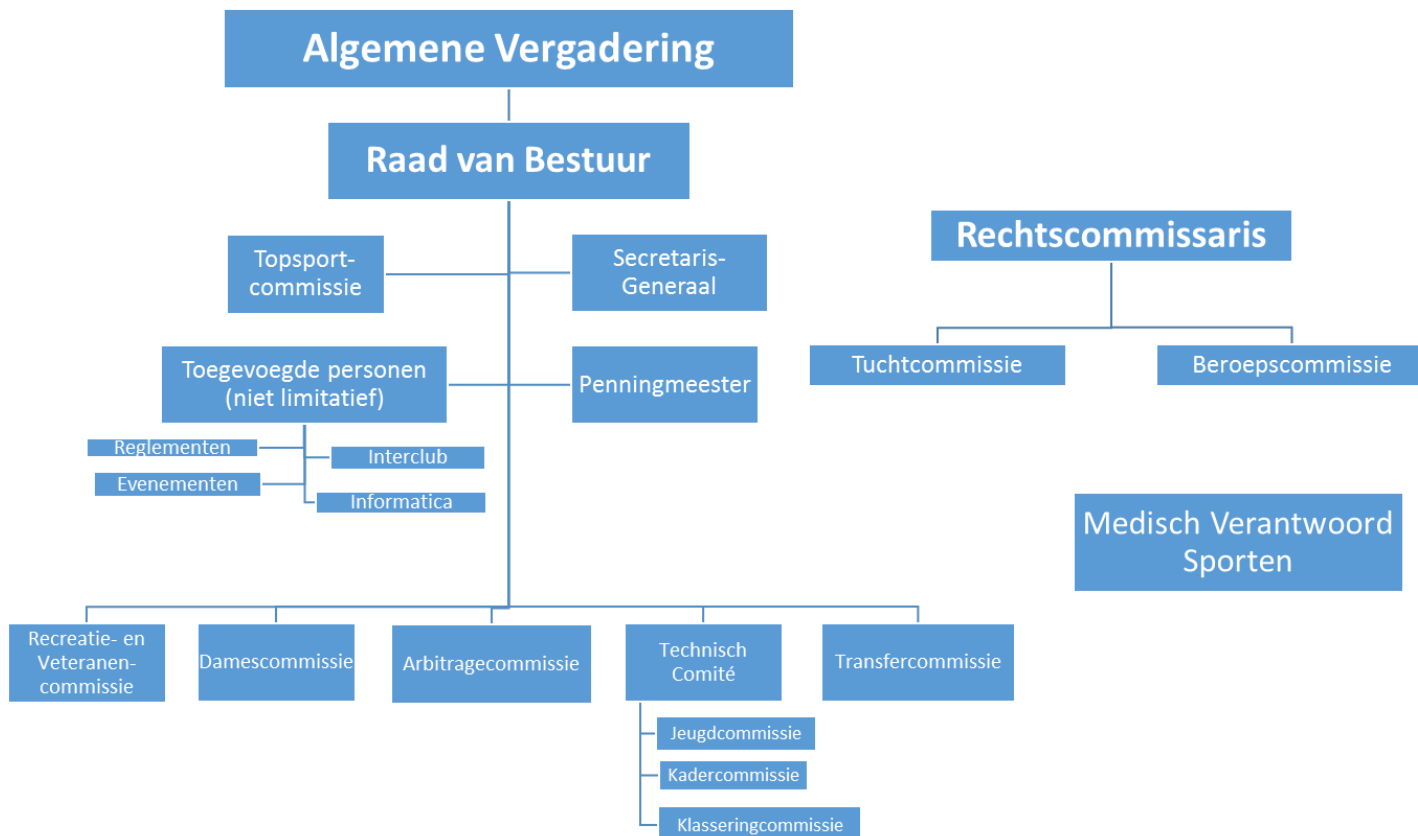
Algemene Vergadering

Raad van Bestuur

Topsport-commissie

Secretaris-Generaal

Toegevoegde personen (niet limitatief)

Penningmeester

Reglementen

Interclub

Evenementen

Informatica

Recreatie- en Veteranen-commissie

Damescommissie

Arbitragecommissie

Technisch Comité

Transfercommissie

Jeugdcommissie

Kadercommissie

Klasseringcommissie

Rechtscommissaris

Tuchtcommissie

Beroepscommissie

Medisch Verantwoord Sporten